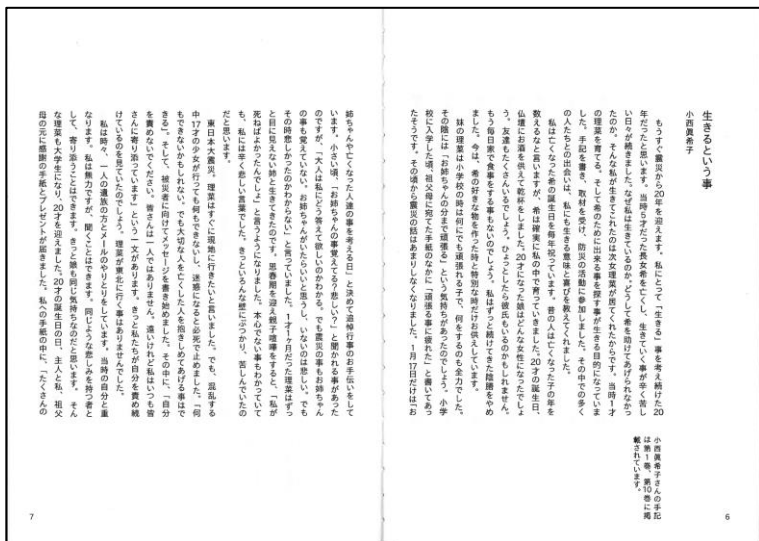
生きるという事
小西眞希子

小西眞希子さんの手記は第１巻、第10巻に掲載されています。

もうすぐ震災から20年を迎えます。私にとって「生きる」事を考え続けた20年だったと思います。当時５才だった長女希を亡くし、生きていく事が辛く苦しい日々が続きました。なぜ私は生きてこれたのか、どうして希を助けてあげられなかったのか。そんな私が生きてこれたのは次女理菜が居てくれたからです。当時１才の理菜を育てる、そして希のために出来る事を探す事が生きる目的になっていました。手記を書き、取材を受け、防災の活動に参加しました。その中での多くの人たちとの出会いは、私に生きる意味と喜びを教えてくれました。

私はたくなった希の誕生日を毎年祝っています。普の人は亡くなった子の年を数えるなと言いますが、希は確実に私の中で育っていきました。20才の誕生日、仏壇にお酒を供えて乾杯をしました。20才になった娘はどんな女性になったでしょう。友達もたくさんいるでしょう。ひょっとしたら彼氏もいるのかもしれません。もう毎日家で食事をする事もないのでしょう。私はずっと続けてきた陰膳をやめました。今は、希の好きな物を作った時と特別な時だけお供えしています。

妹の理菜は小学校の時は何にでも頑張れる子で、何をするのも全力でした。その陰には「お姉ちゃんの分まで頑張る」という気持ちがあったのでしょう。小学校に入学した頃、祖父母に宛てた手紙のなかに「頑張る事に疲れた」と書いてあったそうです。その頃から震災の話はあまりしなくなりました。１月17日だけは「お姉ちゃんや亡くなった人達の事を考える日」と決めて追悼行事のお手伝いをしています。小さい頃、「お姉ちゃんの事覚えてる？悲しい？」と聞かれる事がありましたが、「大人は私にどう言って欲しいのかわかる。でも震災の事もお姉ちゃんの事も覚えてない。お姉ちゃんがいたらいいと思うし、いないのは悲しい。でもその時悲しかったかわからない」と言っていました。１才１ヶ月だった理菜はずっと目に見えない姉と生きてきたのです。思春期を迎え親子喧嘩をすると、「私が死ねばよかったんでしょ」と言うようになりました。本心でない事もわかっていても、私は辛く悲しい言葉でした。きっといろんな壁にぶつかり、苦しんでいたのだと思います。

東日本大震災、理菜はすぐに現地に行きたいと言いました。でも、混乱する中17才の少女が行っても何も出来ないし、迷惑になると必死で止めました。何もできないかもしれない、でも大切な人を亡くした人を抱きしめてあげる事はできる。そして、被災者に向けてメッセージを書き始めました。その中に「自分を責めないでください。皆さんは一人ではありません。遠いけれど私はいつも皆さんに寄り添っています」という一文がありました。きっと私たちが自分を責め続けているのを見ていたのでしょう。理菜が東北に行く事はありませんでした。

私は時々、一人の遺族の方とメールのやりとりをしています。当時の自分と重なります。私は無力ですが、聞くことはできます。同じような悲しみを持つ者として、寄り添うことはできます。きっと娘も同じ気持ちなのだと思います。そんな理菜も大学生になり20才を迎えました。20才の誕生日の日、主人と私、祖父母の元に感謝の手紙とプレゼントが届きました。私への手紙の中に、「たくさんの

6

7